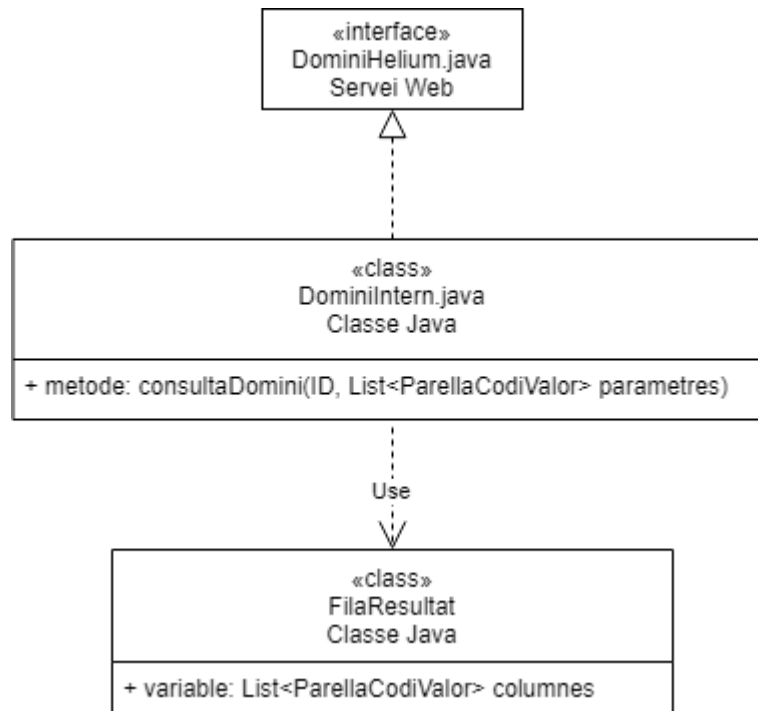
«interface»
DominiHelium.java
Servei Web

«class»
DominiIntern.java
Classe Java

+ metode: consultaDomini(ID, List<ParellaCodiValor> parametres)

Use

«class»
FilaResultat
Classe Java

+ variable: List<ParellaCodiValor> columnes